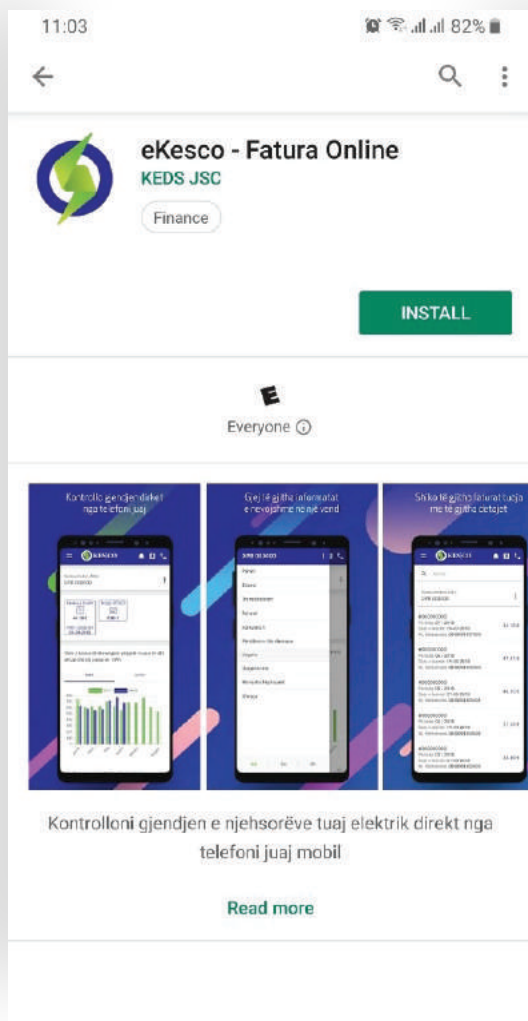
11:03

82%

eKesco - Fatura Online

KEDS JSC

Finance

INSTALL

E

Everyone ⓘ

Kontrollo gjendjen direkt nga telefoni juaj

Gjej të gjitha informatat e nevojshme në një vend

Shiko të gjitha faturat tuaja me të gjitha detajet

Kontrolloni gjendjen e njehsorëve tuaj elektrik direkt nga telefoni juaj mobil

Read more